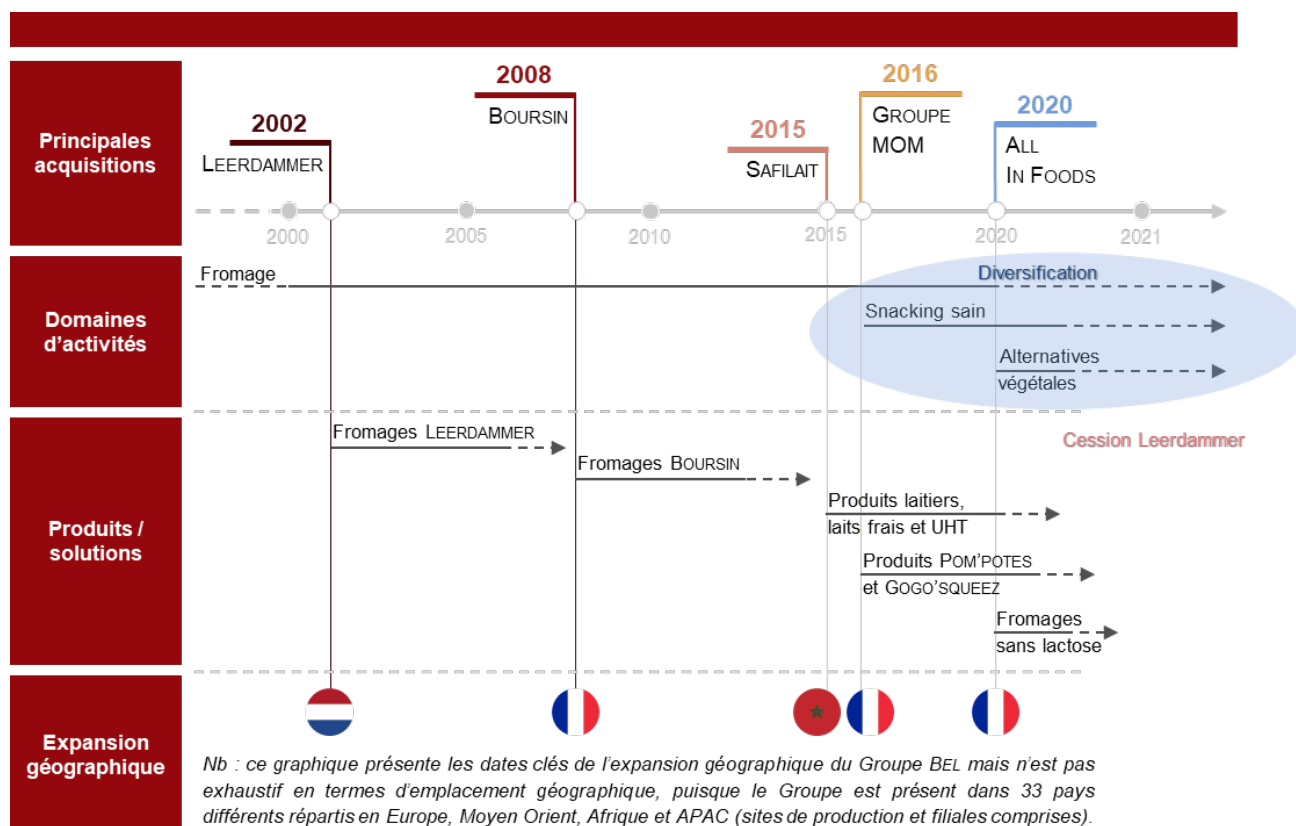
Principales acquisitions

2002
LEERDAMMER

2008
BOURSIN

2015
SAFILAIT

2016
GROUPE MOM

2020
ALL IN FOODS

2000 2005 2010 2015 2020 2021

Domaines d'activités

Fromage

Diversification

Snacking sain

Alternatives végétales

Produits / solutions

Fromages LEERDAMMER

Fromages BOURSIN

Cession Leerdammer

Produits laitiers, laits frais et UHT

Produits POM'POTES et GOGO'SQUEEZ

Fromages sans lactose

Expansion géographique

Nb : ce graphique présente les dates clés de l'expansion géographique du Groupe BEL mais n'est pas exhaustif en termes d'emplacement géographique, puisque le Groupe est présent dans 33 pays différents répartis en Europe, Moyen Orient, Afrique et APAC (sites de production et filiales comprises).